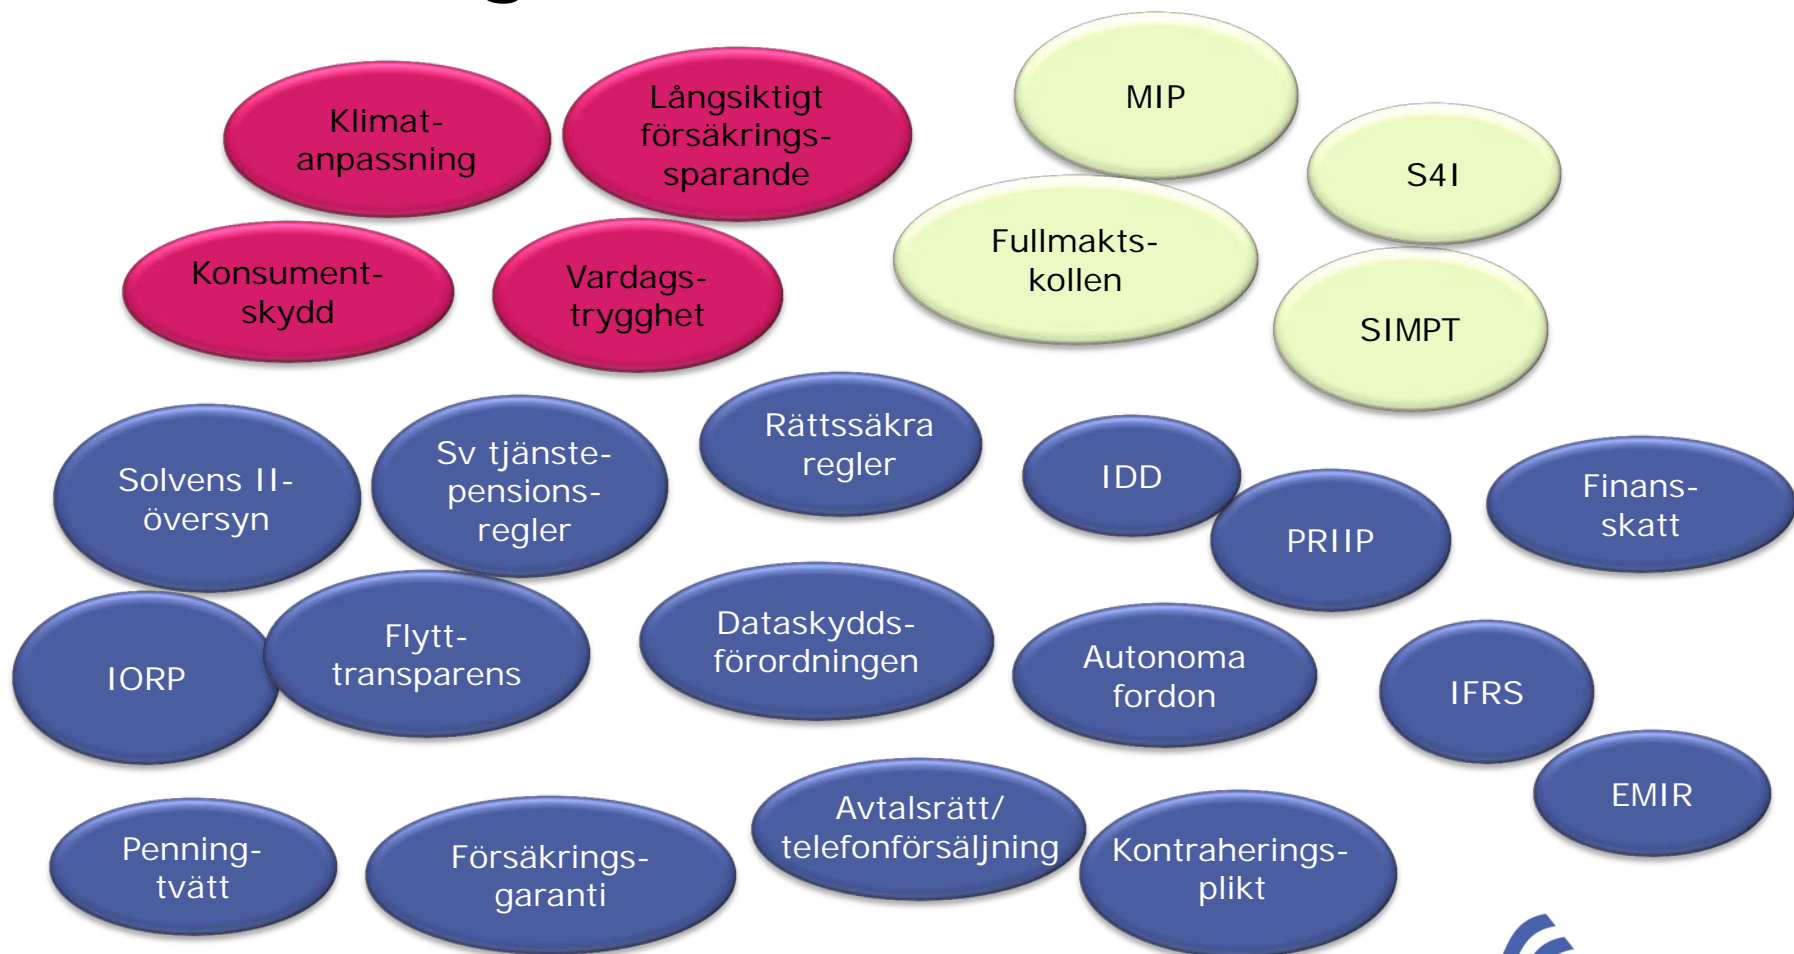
Klimat-anpassning

Långsiktigt försäkrings-sparande

Konsument-skydd

Vardags-trygghet

MIP

S4I

Fullmakts-kollen

SIMPT

Solvens II-översyn

Sv tjänste-pensions-regler

Rättssäkra regler

IDD

PRIIP

Finans-skatt

IORP

Flytt-transparens

Dataskydds-förordningen

Autonoma fordon

IFRS

EMIR

Penning-tvätt

Försäkrings-garanti

Avtalsrätt/ telefonförsäljning

Kontraherings-plikt